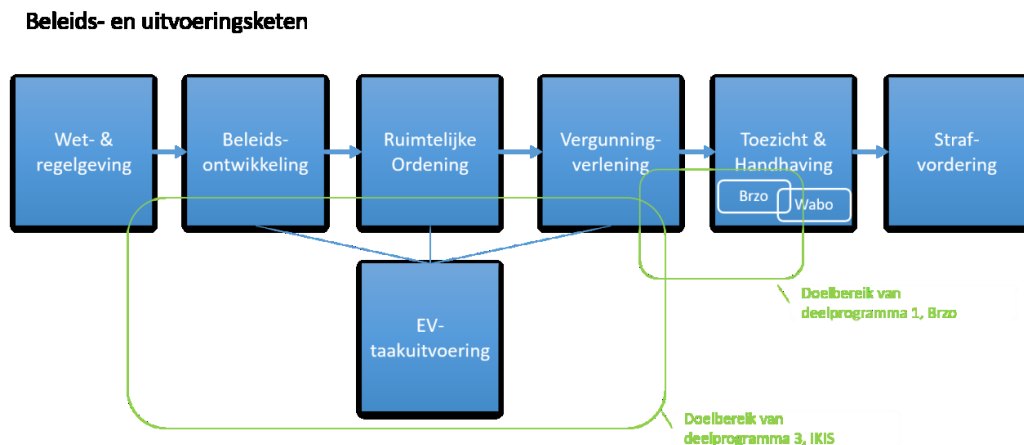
Beleids- en uitvoeringsketen

Wet- & regelgeving

Beleids-ontwikkeling

Ruimtelijke Ordening

Vergunning-verlening

Toezicht & Handhaving

Brzo

Wabo

Straf-vordering

EV-taakuitvoering

Doelbereik van deelprogramma 1, Brzo

Doelbereik van deelprogramma 3, IKIS